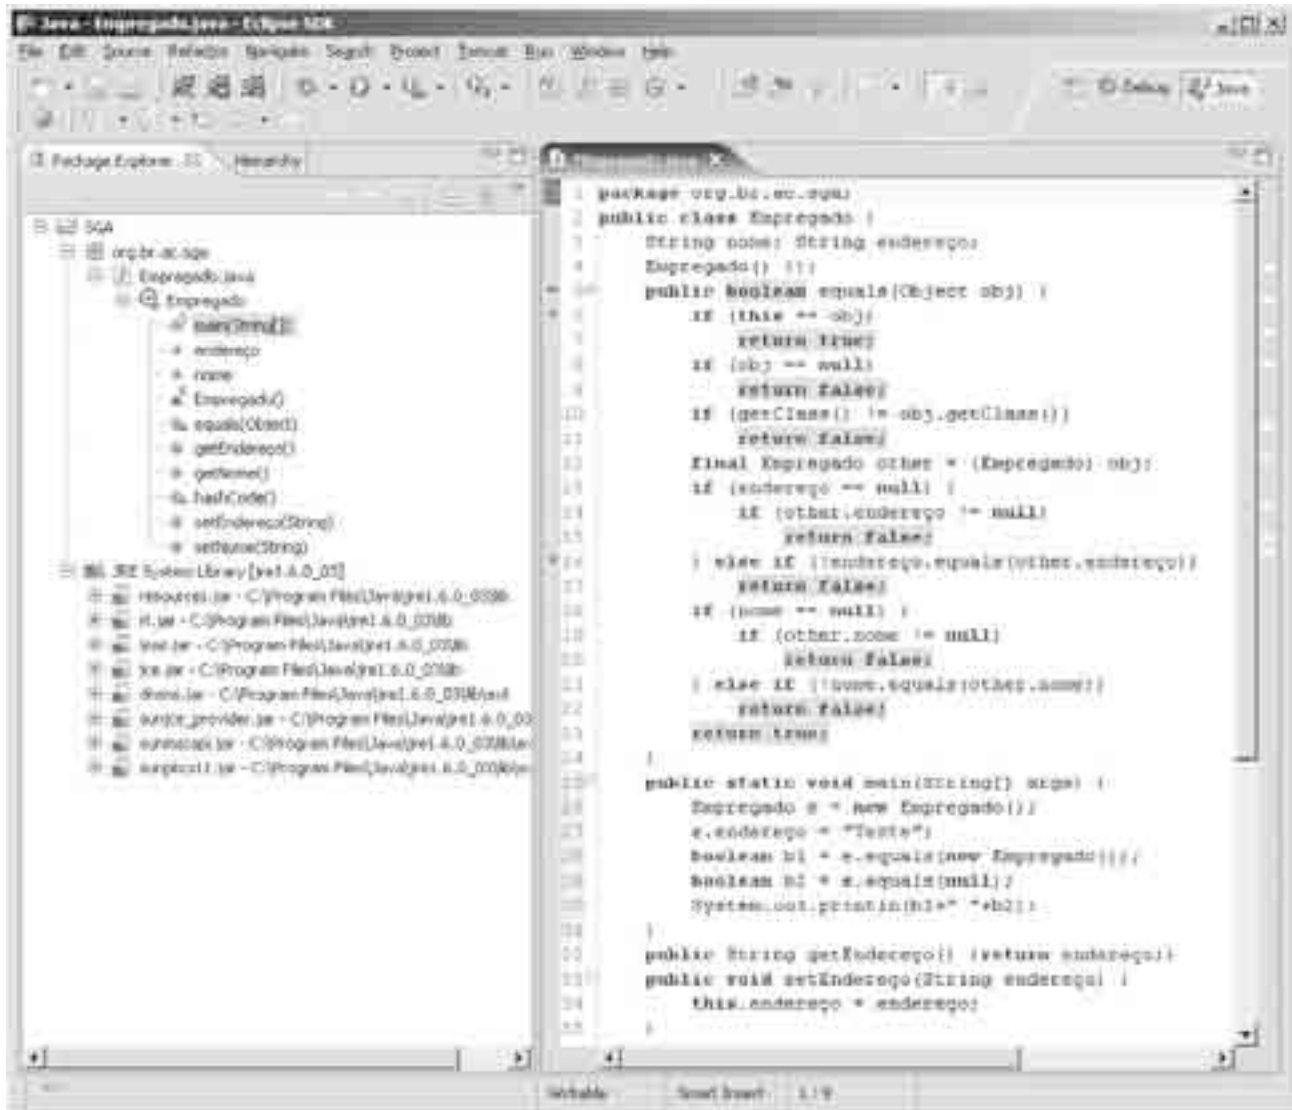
Java - Empregado.java - Eclipse SDK

File Edit Source Refactor Navigate Search Project Tomcat Run Window Help

Debug Java

Package Explorer Hierarchy

SGA
org.br.ac.sga
Empregado.java
Empregado
main(String[])
endereço
nome
Empregado()
equals(Object)
getEndereco()
getNome()
hashCode()
setEndereco(String)
setNome(String)
JRE System Library [jre1.6.0_03]
resources.jar - C:\Program Files\Java\jre1.6.0_03\lib
rt.jar - C:\Program Files\Java\jre1.6.0_03\lib
jsse.jar - C:\Program Files\Java\jre1.6.0_03\lib
jce.jar - C:\Program Files\Java\jre1.6.0_03\lib
dnsns.jar - C:\Program Files\Java\jre1.6.0_03\lib\ext
sunjce_provider.jar - C:\Program Files\Java\jre1.6.0_03
sunmscapi.jar - C:\Program Files\Java\jre1.6.0_03\lib\e
sunpkcs11.jar - C:\Program Files\Java\jre1.6.0_03\lib\e

Empregado.java

1 package org.br.ac.sga;
2 public class Empregado {
3 String nome; String endereço;
4 Empregado() {}
5 public boolean equals(Object obj) {
6 if (this == obj)
7 return true;
8 if (obj == null)
9 return false;
10 if (getClass() != obj.getClass())
11 return false;
12 final Empregado other = (Empregado) obj;
13 if (endereço == null) {
14 if (other.endereço != null)
15 return false;
16 } else if (!endereço.equals(other.endereço))
17 return false;
18 if (nome == null) {
19 if (other.nome != null)
20 return false;
21 } else if (!nome.equals(other.nome))
22 return false;
23 return true;
24 }
25 public static void main(String[] args) {
26 Empregado e = new Empregado();
27 e.endereço = "Teste";
28 boolean b1 = e.equals(new Empregado());
29 boolean b2 = e.equals(null);
30 System.out.println(b1+" "+b2);
31 }
32 public String getEndereço() {return endereço;}
33 public void setEndereço(String endereço) {
34 this.endereço = endereço;
35 }

Writable Smart Insert 1 : 1